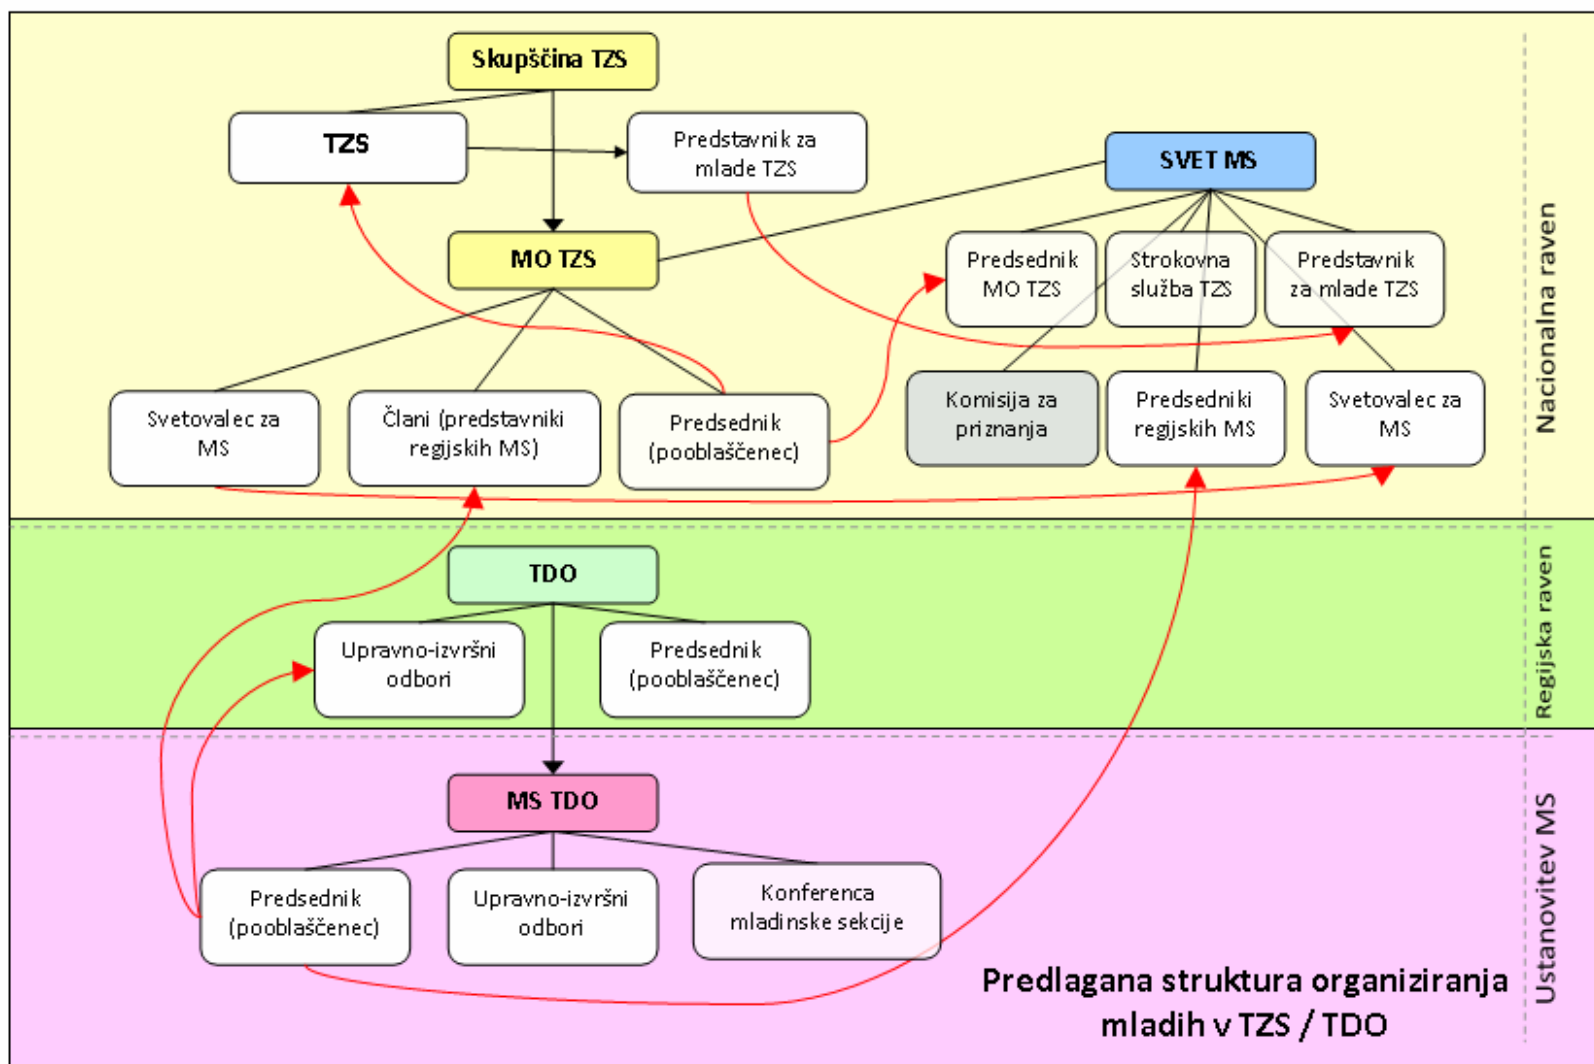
Skupščina TZS

TZS

Predstavnik za mlade TZS

SVET MS

MO TZS

Predsednik MO TZS

Strokovna služba TZS

Predstavnik za mlade TZS

Svetovalec za MS

Člani (predstavniki regijskih MS)

Predsednik (pooblaščenec)

Komisija za priznanja

Predsedniki regijskih MS

Svetovalec za MS

Nacionalna raven

TDO

Upravno-izvršni odbori

Predsednik (pooblaščenec)

Regijska raven

MS TDO

Predsednik (pooblaščenec)

Upravno-izvršni odbori

Konferenca mladinske sekcije

Ustanovitev MS

Predlagana struktura organiziranja mladih v TZS / TDO